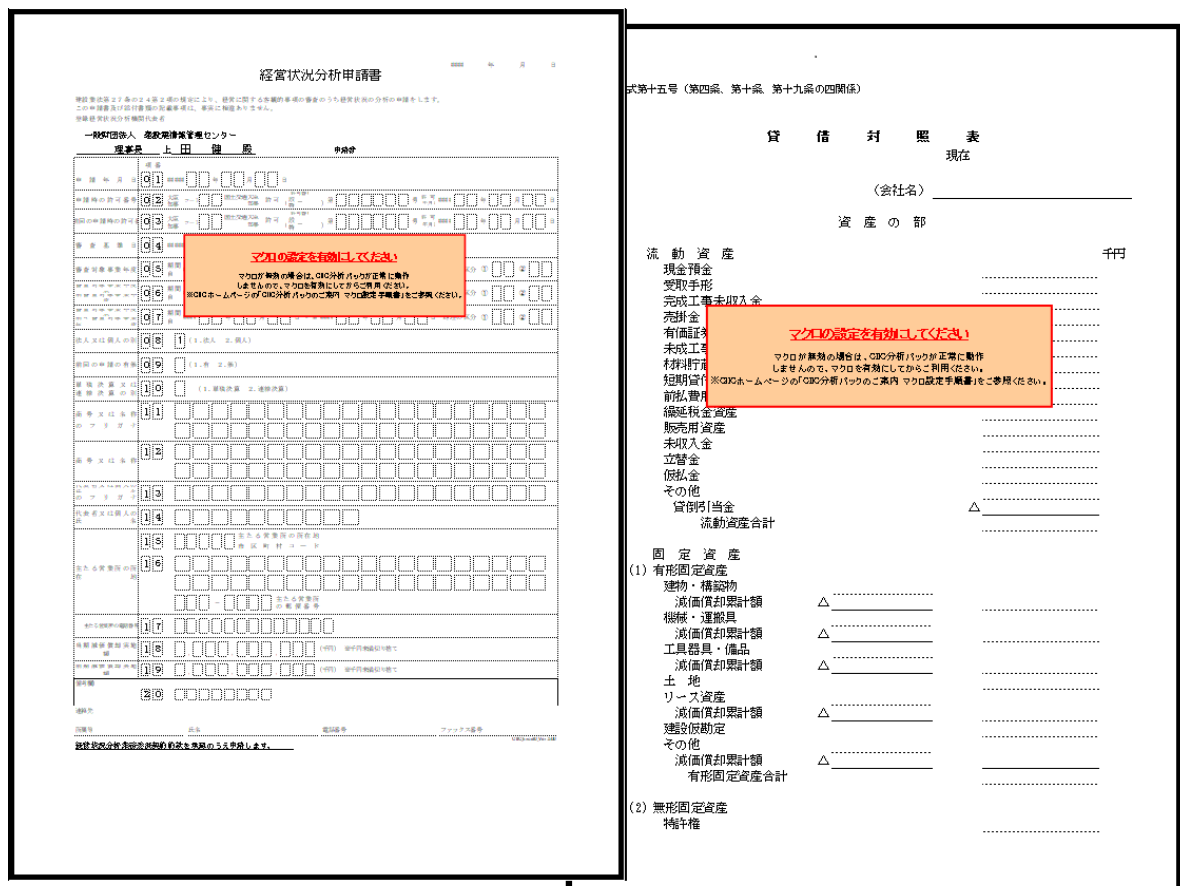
経営状況分析申請書

年 月 日

一般財団法人 建設業情報管理センター
理事長 上田 健 殿

申請者

マクロの設定を有効にしてください

マクロが無効の場合は、CIC分析パックが正常に動作しませんので、マクロを有効にしてからご利用ください。
※CICホームページの「CIC分析パックのご案内 マクロ設定手順書」をご参照ください。

01
02
03
04
05
06
07
08 1
09
10
11
12
13
14
15
16
17
18
19
20

経営状況分析申請の手数料を添えて申請します。

式第十五号（第四条、第十条、第十九条の四関係）

貸 借 対 照 表
現在

（会社名）

資 産 の 部

千円

流 動 資 産
現金預金
受取手形
完成工事未収入金
売掛金
有価証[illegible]
未成工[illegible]
材料貯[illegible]
短期貸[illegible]
前払費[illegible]
繰延税金資産
販売用資産
未収入金
立替金
仮払金
その他
貸倒引当金 △
流動資産合計

マクロの設定を有効にしてください

マクロが無効の場合は、CIC分析パックが正常に動作しませんので、マクロを有効にしてからご利用ください。
※CICホームページの「CIC分析パックのご案内 マクロ設定手順書」をご参照ください。

固 定 資 産
(1) 有形固定資産
建物・構築物
減価償却累計額 △
機械・運搬具
減価償却累計額 △
工具器具・備品
減価償却累計額 △
土 地
リース資産
減価償却累計額 △
建設仮勘定
その他
減価償却累計額 △
有形固定資産合計

(2) 無形固定資産
特許権